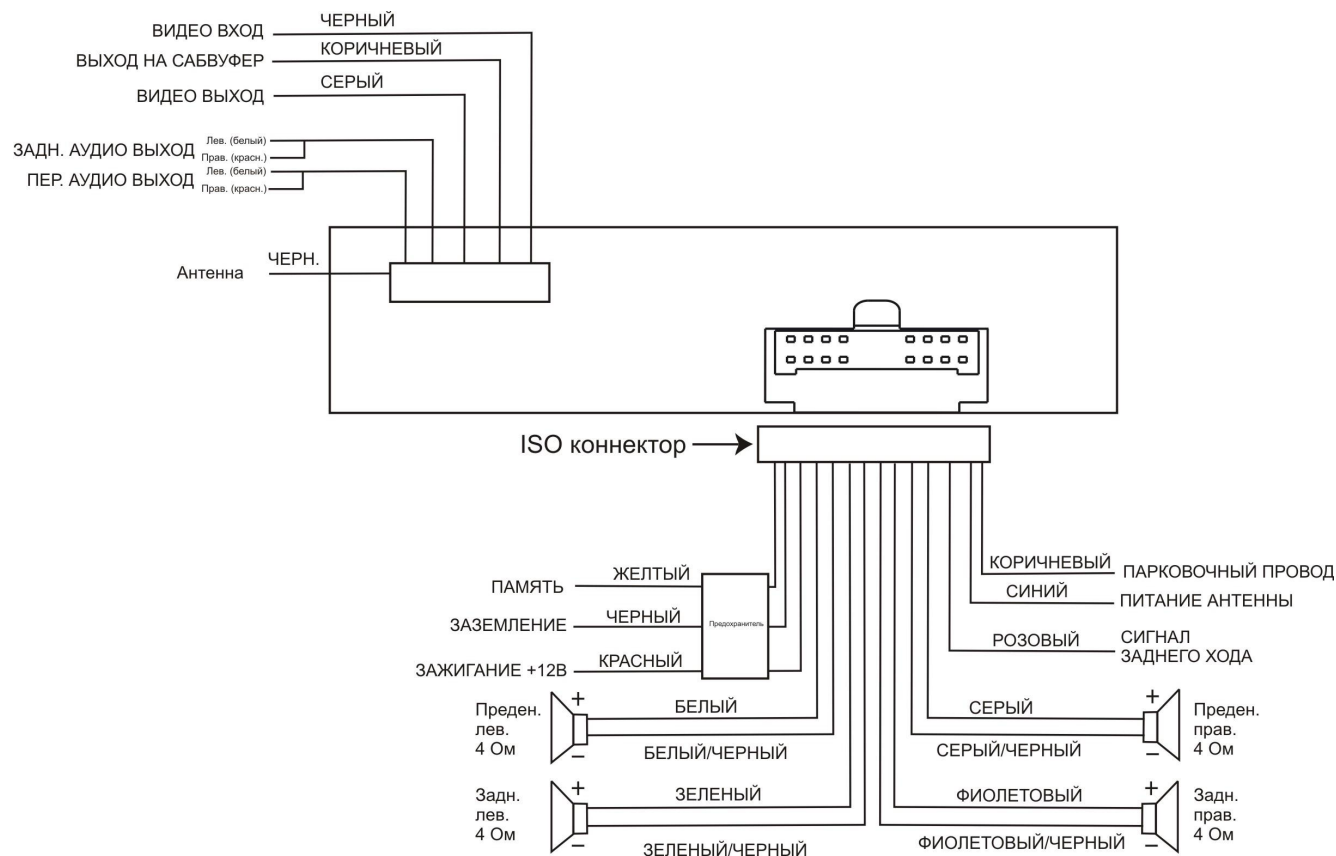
ВИДЕО ВХОД
ЧЕРНЫЙ
ВЫХОД НА САБВУФЕР
КОРИЧНЕВЫЙ
ВИДЕО ВЫХОД
СЕРЫЙ
ЗАДН. АУДИО ВЫХОД
Лев. (белый)
Прав. (красн.)
ПЕР. АУДИО ВЫХОД
Лев. (белый)
Прав. (красн.)
Антенна
ЧЕРН.
ISO коннектор
ПАМЯТЬ
ЖЕЛТЫЙ
ЗАЗЕМЛЕНИЕ
ЧЕРНЫЙ
Предохранитель
ЗАЖИГАНИЕ +12В
КРАСНЫЙ
КОРИЧНЕВЫЙ
ПАРКОВОЧНЫЙ ПРОВОД
СИНИЙ
ПИТАНИЕ АНТЕННЫ
РОЗОВЫЙ
СИГНАЛ ЗАДНЕГО ХОДА
Преден. лев. 4 Ом
+
–
БЕЛЫЙ
БЕЛЫЙ/ЧЕРНЫЙ
СЕРЫЙ
СЕРЫЙ/ЧЕРНЫЙ
Преден. прав. 4 Ом
Задн. лев. 4 Ом
ЗЕЛЕНЫЙ
ЗЕЛЕНЫЙ/ЧЕРНЫЙ
ФИОЛЕТОВЫЙ
ФИОЛЕТОВЫЙ/ЧЕРНЫЙ
Задн. прав. 4 Ом